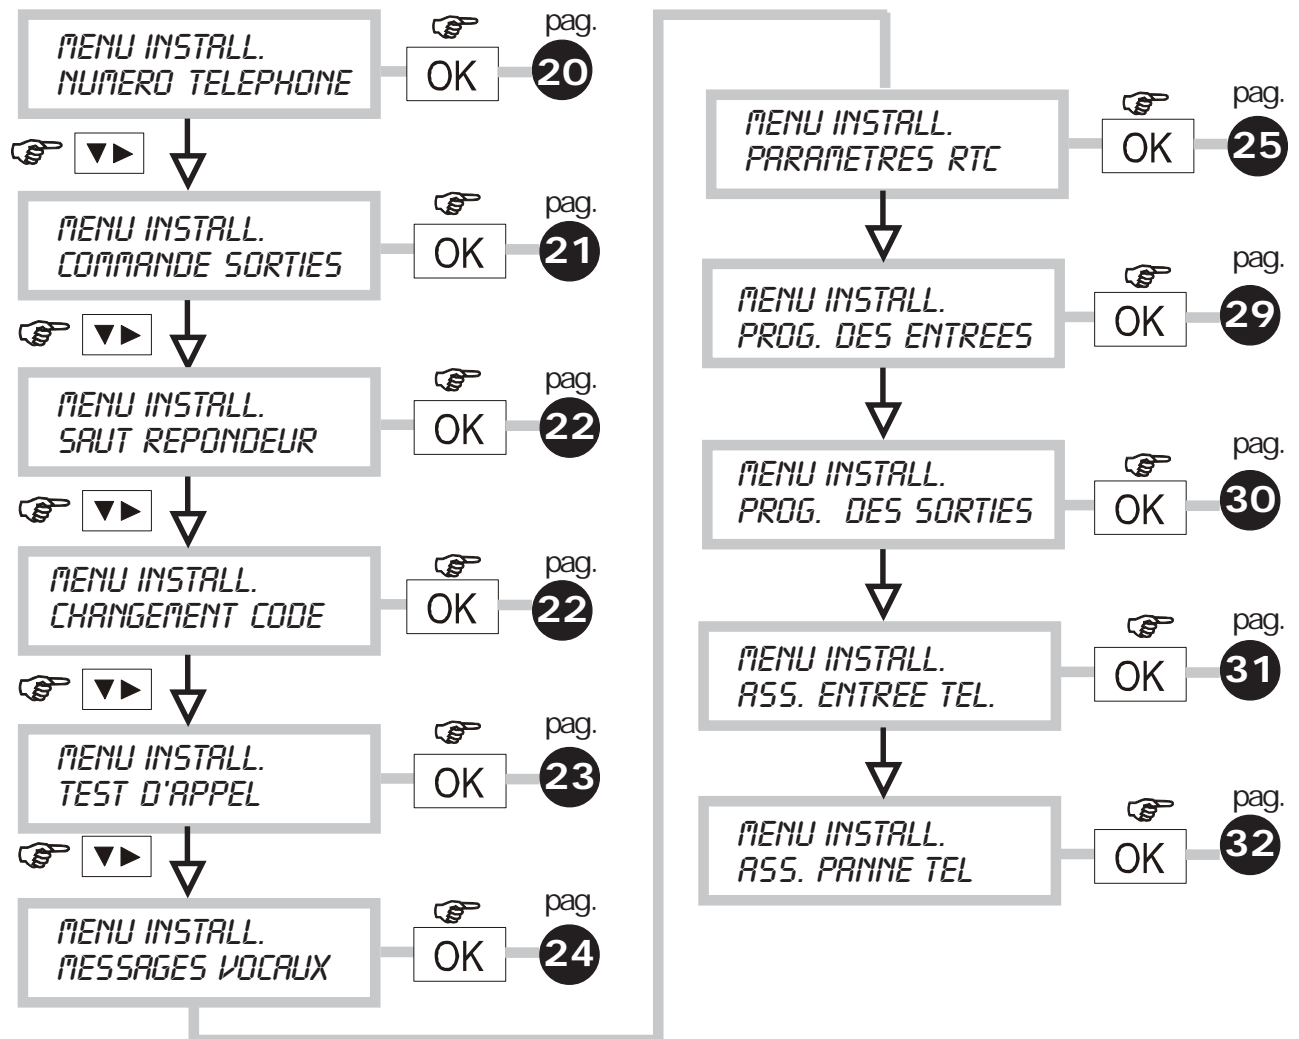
MENU INSTALL.
NUMERO TELEPHONE

OK

pag.
20

▼▶

MENU INSTALL.
COMMANDE SORTIES

OK

pag.
21

▼▶

MENU INSTALL.
SAUT REPONDEUR

OK

pag.
22

▼▶

MENU INSTALL.
CHANGEMENT CODE

OK

pag.
22

▼▶

MENU INSTALL.
TEST D'APPEL

OK

pag.
23

▼▶

MENU INSTALL.
MESSAGES VOCAUX

OK

pag.
24

MENU INSTALL.
PARAMETRES RTC

OK

pag.
25

MENU INSTALL.
PROG. DES ENTREES

OK

pag.
29

MENU INSTALL.
PROG. DES SORTIES

OK

pag.
30

MENU INSTALL.
ASS. ENTREE TEL.

OK

pag.
31

MENU INSTALL.
ASS. PANNE TEL

OK

pag.
32